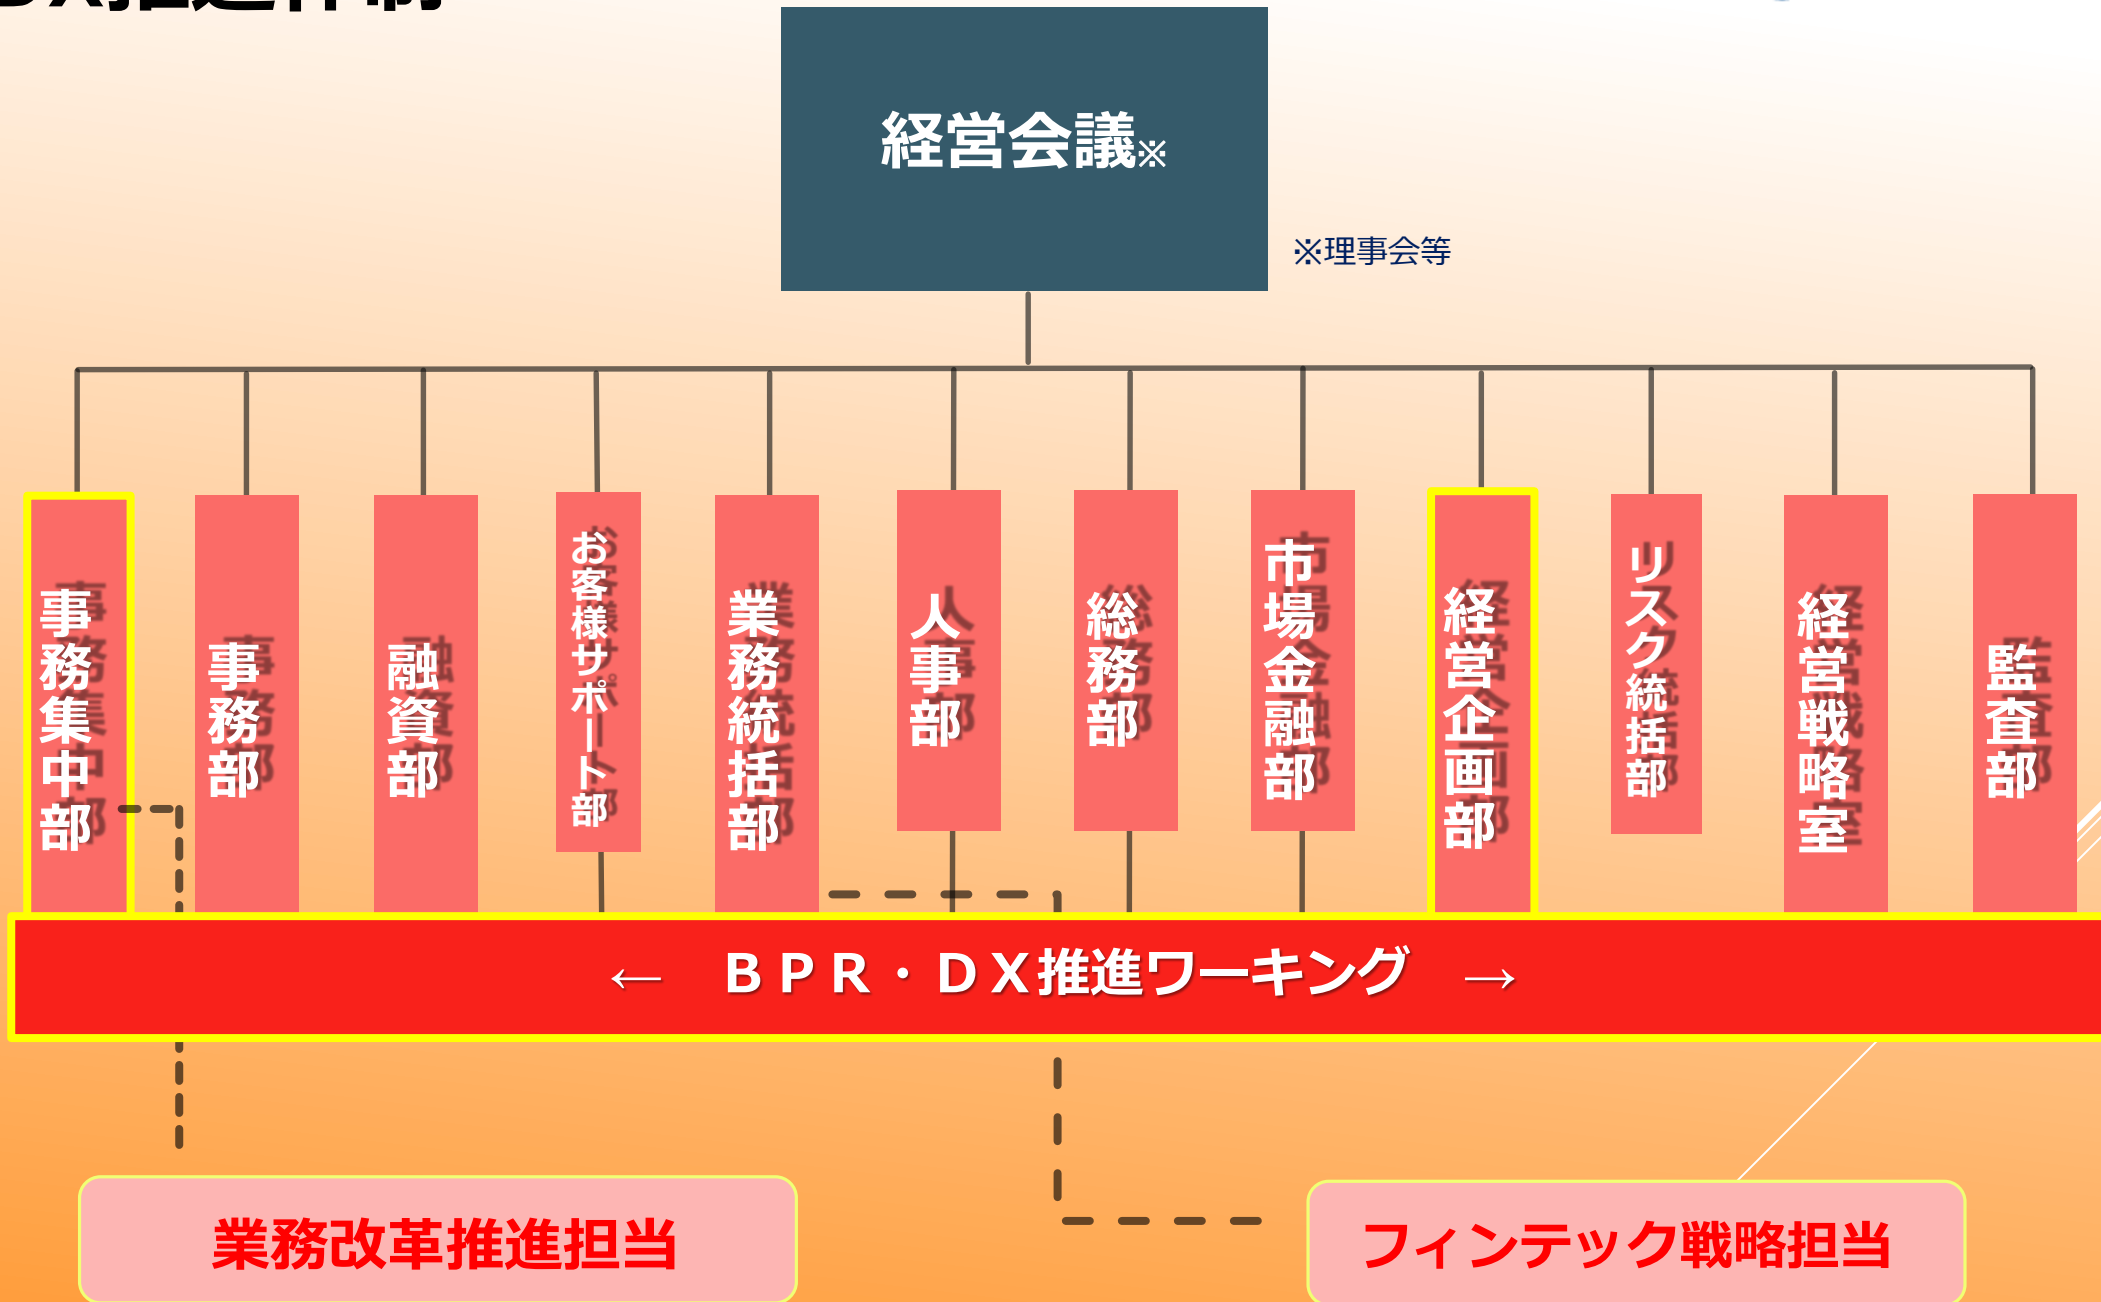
経営会議※

※理事会等

事務集中部

事務部

融資部

お客様サポート部

業務統括部

人事部

総務部

市場金融部

経営企画部

リスク統括部

経営戦略室

監査部

← ＢＰＲ・ＤＸ推進ワーキング →

業務改革推進担当

フィンテック戦略担当